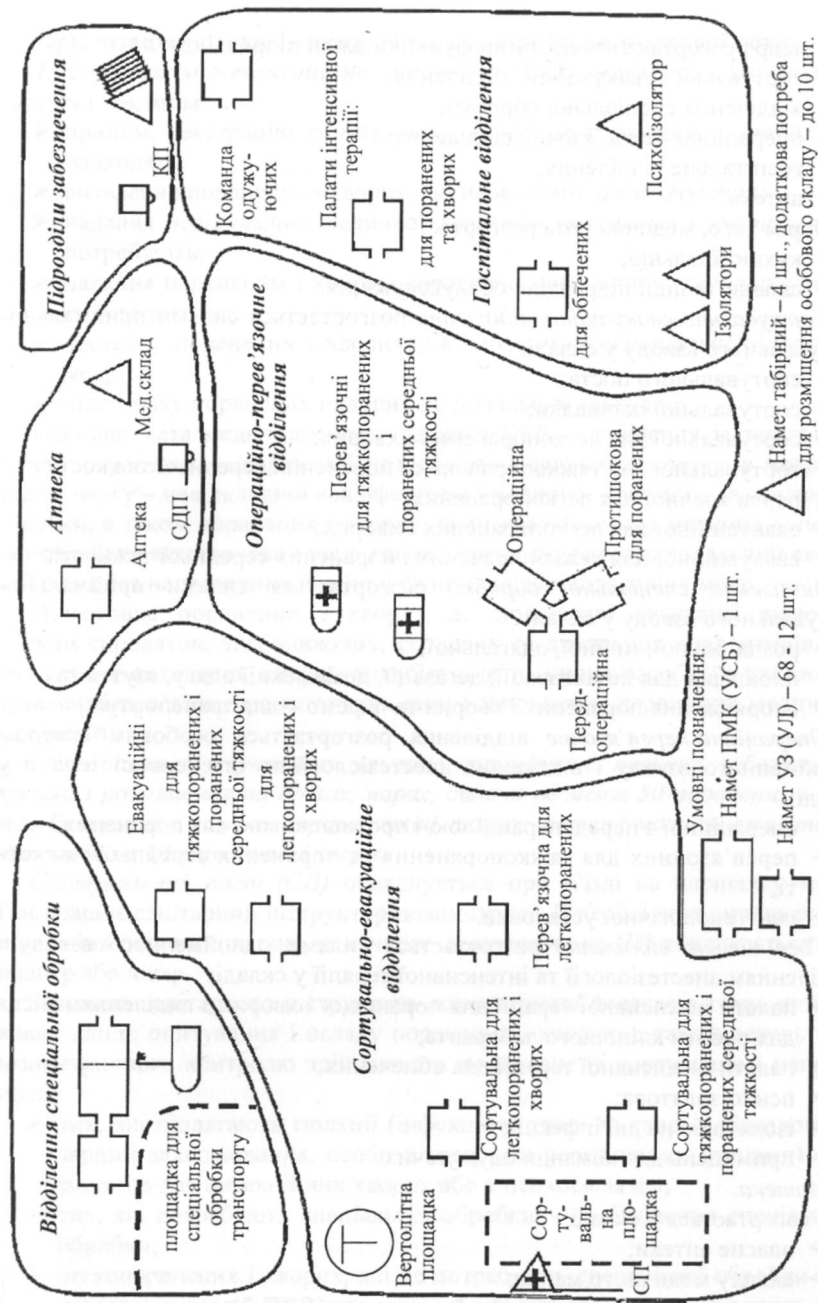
Відділення спеціальної обробки

площадка для спеціальної обробки транспорту

Вертолітна площадка

Сор-ту-валь-на пло-щадка

СП

Сортувальна для легкопоранених і хворих

Сортувальна для тяжкопоранених і поранених середньої тяжкості

Сортувально-евакуаційне відділення

Евакуаційні для тяжкопоранених і поранених середньої тяжкості

для легкопоранених хворих

Перев'язочна для легкопоранених

Аптека

Аптека

СДП

Мед.склад

Операційно-перев'язочне відділення

Перев'язочні для тяжкопоранених

поранених середньої тяжкості

Передопераційна

Операційна

Протишокова для поранених

Умовні позначення

Намет ПМГ(УСБ) – 1 шт.

намет УЗ(УЛ) – 68 – 12 шт.

Намет табірний – 4 шт., додаткова потреба для розміщення особового складу – до 10 шт.

Підрозділи забезпечення

КП

Команда одужуючих

Палати інтенсивної терапії:

для поранених та хворих

для обпечених

Госпітальне відділення

Ізолятори

Психоізолятор